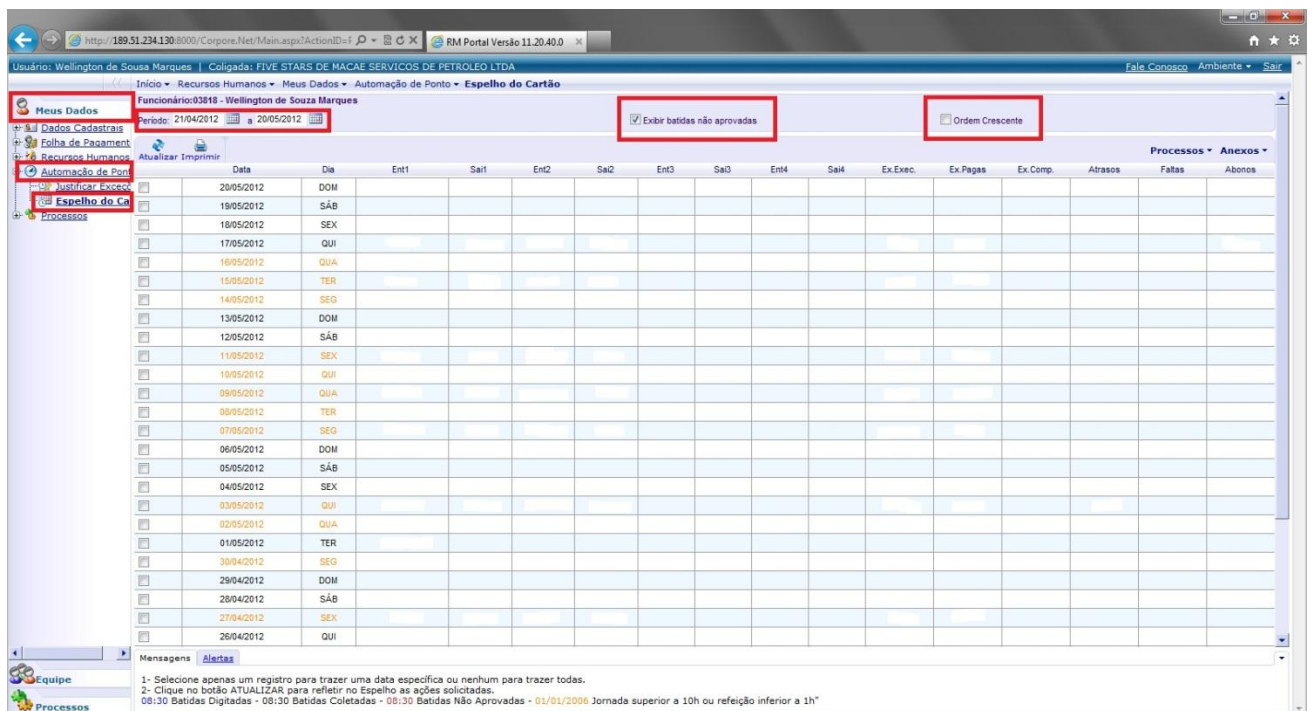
http://189.51.234.130:8000/Corpore.Net/Main.aspx?ActionID=F

RM Portal Versão 11.20.40.0

Usuário: Wellington de Sousa Marques | Coligada: FIVE STARS DE MACAE SERVICOS DE PETROLEO LTDA

Fale Conosco Ambiente Sair

Início • Recursos Humanos • Meus Dados • Automação de Ponto • Espelho do Cartão

Meus Dados

Dados Cadastrais
Folha de Pagament
Recursos Humanos
Automação de Pont
Justificar Exceçõ
Espelho do Ca
Processos

Funcionário:03818 - Wellington de Souza Marques

Período: 21/04/2012 a 20/05/2012

Exibir batidas não aprovadas

Ordem Crescente

Atualizar Imprimir

Processos • Anexos •

| | Data | Dia | Ent1 | Sai1 | Ent2 | Sai2 | Ent3 | Sai3 | Ent4 | Sai4 | Ex.Exec. | Ex.Pagas | Ex.Comp. | Atrasos | Faltas | Abonos |
|---|---|---|---|---|---|---|---|---|---|---|---|---|---|---|---|---|
| | 20/05/2012 | DOM | | | | | | | | | | | | | | |
| | 19/05/2012 | SÁB | | | | | | | | | | | | | | |
| | 18/05/2012 | SEX | | | | | | | | | | | | | | |
| | 17/05/2012 | QUI | | | | | | | | | | | | | | |
| | 16/05/2012 | QUA | | | | | | | | | | | | | | |
| | 15/05/2012 | TER | | | | | | | | | | | | | | |
| | 14/05/2012 | SEG | | | | | | | | | | | | | | |
| | 13/05/2012 | DOM | | | | | | | | | | | | | | |
| | 12/05/2012 | SÁB | | | | | | | | | | | | | | |
| | 11/05/2012 | SEX | | | | | | | | | | | | | | |
| | 10/05/2012 | QUI | | | | | | | | | | | | | | |
| | 09/05/2012 | QUA | | | | | | | | | | | | | | |
| | 08/05/2012 | TER | | | | | | | | | | | | | | |
| | 07/05/2012 | SEG | | | | | | | | | | | | | | |
| | 06/05/2012 | DOM | | | | | | | | | | | | | | |
| | 05/05/2012 | SÁB | | | | | | | | | | | | | | |
| | 04/05/2012 | SEX | | | | | | | | | | | | | | |
| | 03/05/2012 | QUI | | | | | | | | | | | | | | |
| | 02/05/2012 | QUA | | | | | | | | | | | | | | |
| | 01/05/2012 | TER | | | | | | | | | | | | | | |
| | 30/04/2012 | SEG | | | | | | | | | | | | | | |
| | 29/04/2012 | DOM | | | | | | | | | | | | | | |
| | 28/04/2012 | SÁB | | | | | | | | | | | | | | |
| | 27/04/2012 | SEX | | | | | | | | | | | | | | |
| | 26/04/2012 | QUI | | | | | | | | | | | | | | |

Mensagens Alertas

1- Selecione apenas um registro para trazer uma data específica ou nenhum para trazer todas.
2- Clique no botão ATUALIZAR para refletir no Espelho as ações solicitadas.
08:30 Batidas Digitadas - 08:30 Batidas Coletadas - 08:30 Batidas Não Aprovadas - 01/01/2006 Jornada superior a 10h ou refeição inferior a 1h"

Equipe

Processos